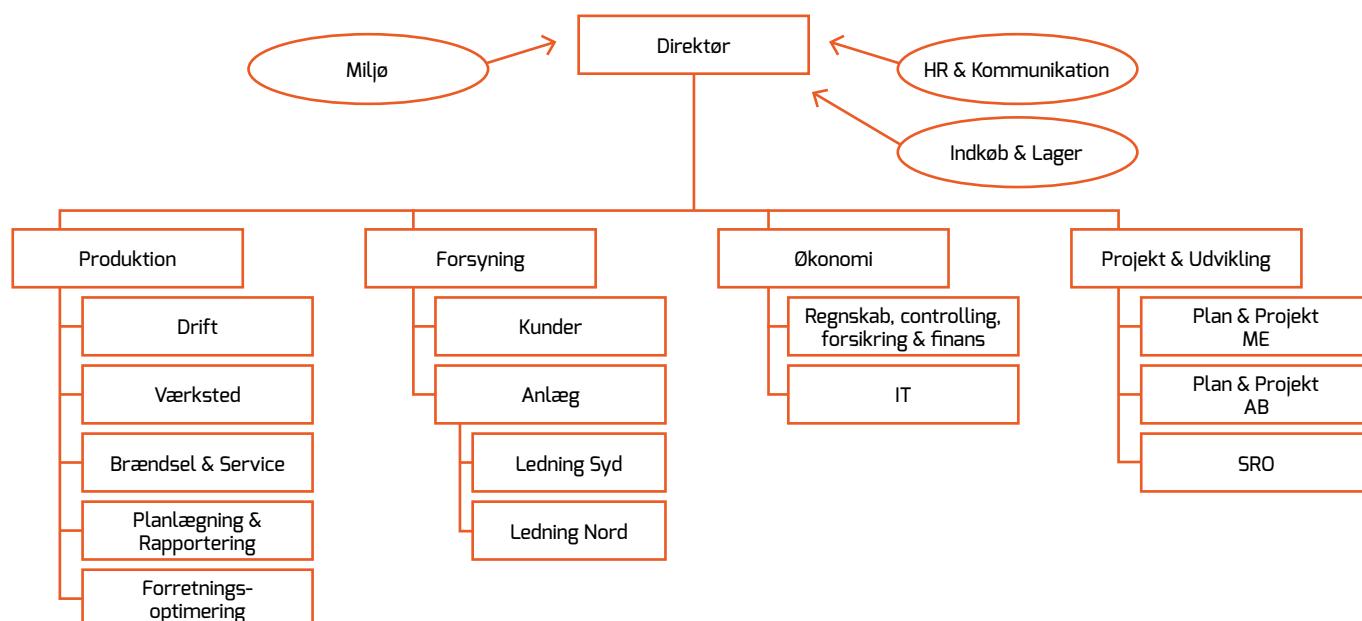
Direktør

Miljø

HR & Kommunikation

Indkøb & Lager

Produktion

Drift

Værksted

Brændsel & Service

Planlægning & Rapportering

Forretnings-optimering

Forsyning

Kunder

Anlæg

Ledning Syd

Ledning Nord

Økonomi

Regnskab, controlling, forsikring & finans

IT

Projekt & Udvikling

Plan & Projekt ME

Plan & Projekt AB

SRO